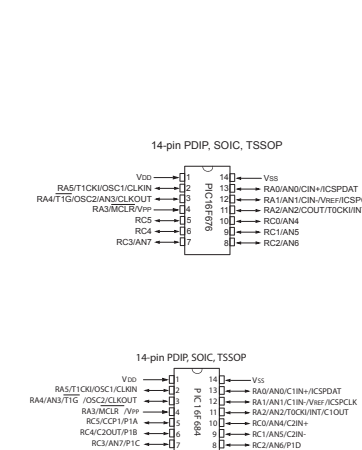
14-pin PDIP, SOIC, TSSOP

PIC16F676

VDD 1
RA5/T1CKI/OSC1/CLKIN 2
RA4/T1G/OSC2/AN3/CLKOUT 3
RA3/MCLR/VPP 4
RC5 5
RC4 6
RC3/AN7 7

14 VSS
13 RA0/AN0/CIN+/ICSPDAT
12 RA1/AN1/CIN-/VREF/ICSP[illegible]
11 RA2/AN2/COUT/T0CKI/IN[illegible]
10 RC0/AN4
9 RC1/AN5
8 RC2/AN6

14-pin PDIP, SOIC, TSSOP

PIC16F684

VDD 1
RA5/T1CKI/OSC1/CLKIN 2
RA4/AN3/T1G/OSC2/CLKOUT 3
RA3/MCLR/VPP 4
RC5/CCP1/P1A 5
RC4/C2OUT/P1B 6
RC3/AN7/P1C 7

14 VSS
13 RA0/AN0/C1IN+/ICSPDAT
12 RA1/AN1/C1IN-/VREF/ICSPCLK
11 RA2/AN2/T0CKI/INT/C1OUT
10 RC0/AN4/C2IN+
9 RC1/AN5/C2IN-
8 RC2/AN6/P1D